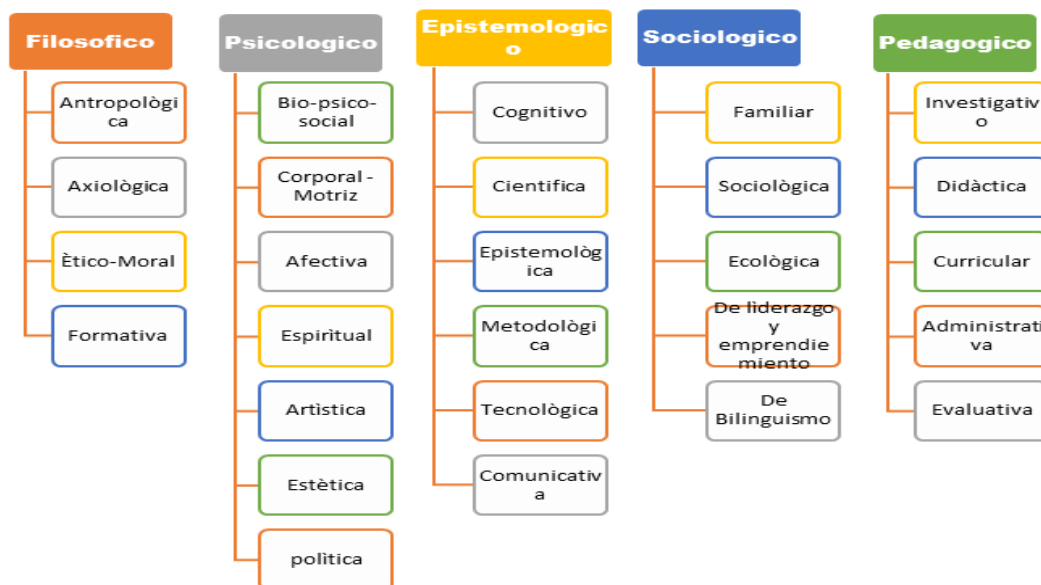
Filosofico

Antropològica

Axiològica

Ètico-Moral

Formativa

Psicologico

Bio-psico-social

Corporal - Motriz

Afectiva

Espirìtual

Artìstica

Estètica

polìtica

Epistemologico

Cognitivo

Cientifica

Epistemològica

Metodològica

Tecnològica

Comunicativa

Sociologico

Familiar

Sociològica

Ecològica

De liderazgo y emprendiemiento

De Bilinguismo

Pedagogico

Investigativo

Didàctica

Curricular

Administrati va

Evaluativa